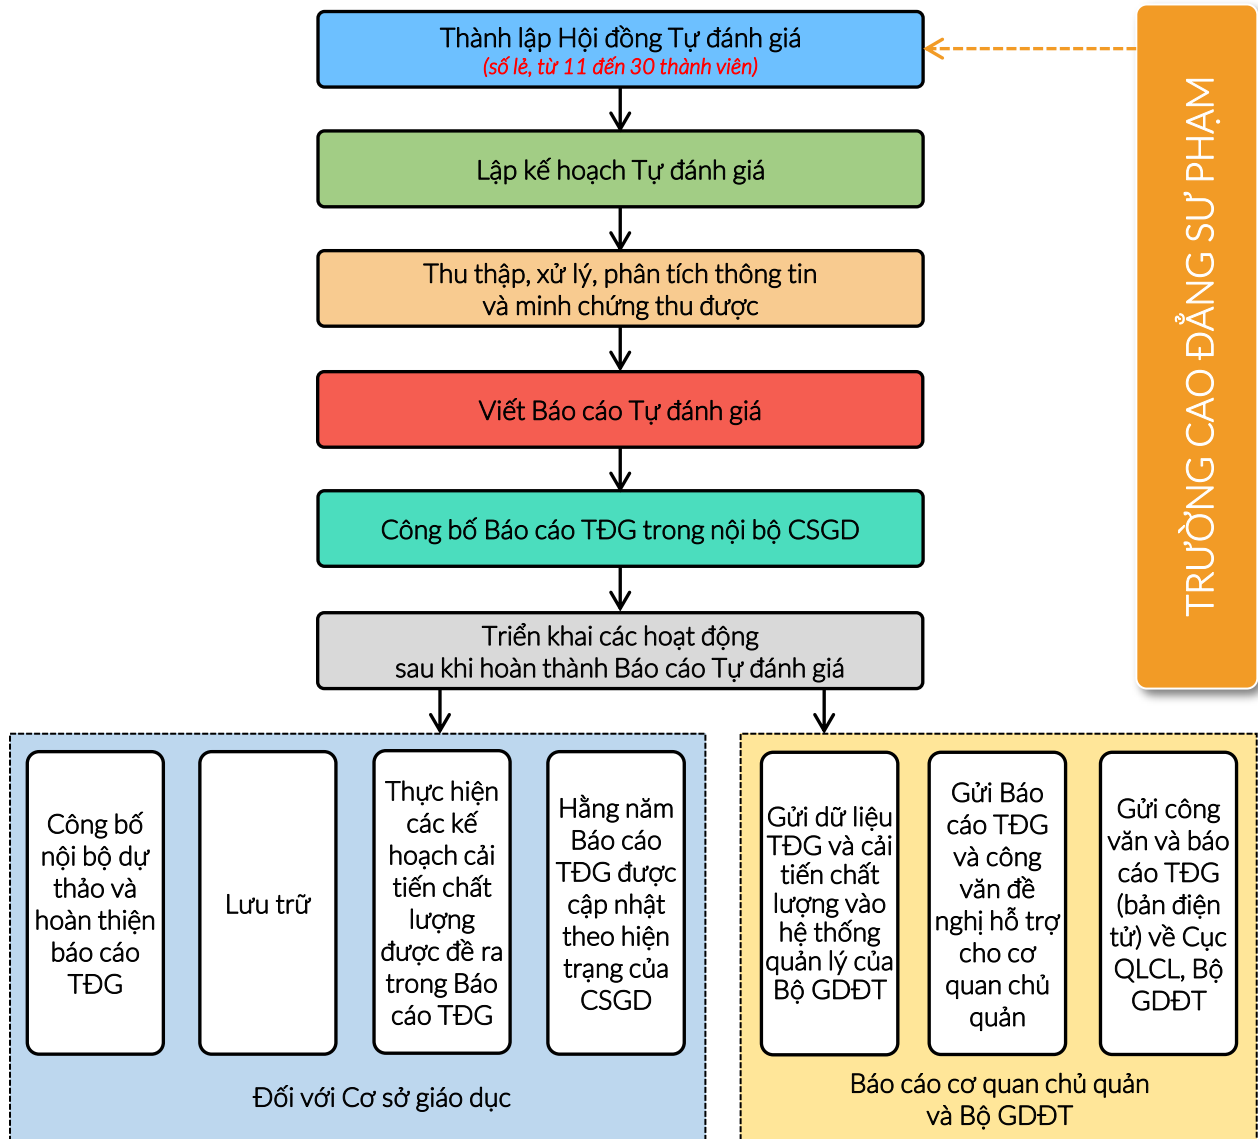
Thành lập Hội đồng Tự đánh giá
(số lẻ, từ 11 đến 30 thành viên)

TRƯỜNG CAO ĐẲNG SƯ PHẠM

Lập kế hoạch Tự đánh giá

Thu thập, xử lý, phân tích thông tin và minh chứng thu được

Viết Báo cáo Tự đánh giá

Công bố Báo cáo TĐG trong nội bộ CSGD

Triển khai các hoạt động sau khi hoàn thành Báo cáo Tự đánh giá

Công bố nội bộ dự thảo và hoàn thiện báo cáo TĐG

Lưu trữ

Thực hiện các kế hoạch cải tiến chất lượng được đề ra trong Báo cáo TĐG

Hằng năm Báo cáo TĐG được cập nhật theo hiện trạng của CSGD

Đối với Cơ sở giáo dục

Gửi dữ liệu TĐG và cải tiến chất lượng vào hệ thống quản lý của Bộ GDĐT

Gửi Báo cáo TĐG và công văn đề nghị hỗ trợ cho cơ quan chủ quản

Gửi công văn và báo cáo TĐG (bản điện tử) về Cục QLCL, Bộ GDĐT

Báo cáo cơ quan chủ quản và Bộ GDĐT